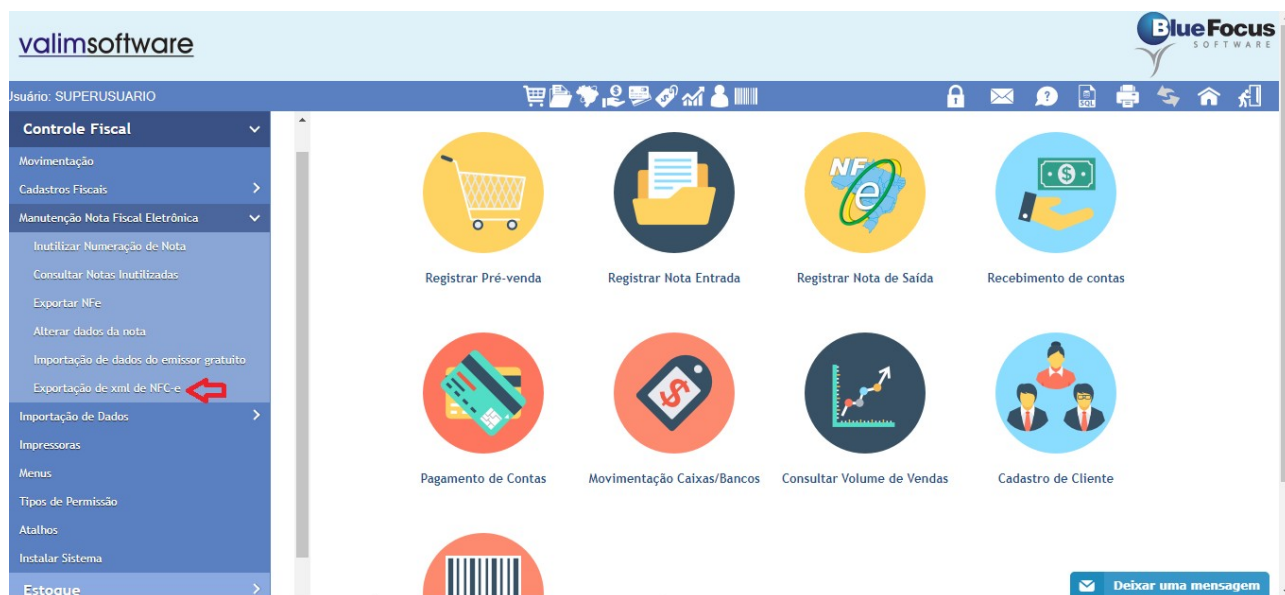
valimsoftware

BlueFocus SOFTWARE

suário: SUPERUSUARIO

Controle Fiscal

Movimentação

Cadastros Fiscais

Manutenção Nota Fiscal Eletrônica

Inutilizar Numeração de Nota

Consultar Notas Inutilizadas

Exportar NFe

Alterar dados da nota

Importação de dados do emissor gratuito

Exportação de xml de NFC-e

Importação de Dados

Impressoras

Menus

Tipos de Permissão

Atalhos

Instalar Sistema

Estoque

NFe

Registrar Pré-venda

Registrar Nota Entrada

Registrar Nota de Saída

Recebimento de contas

Pagamento de Contas

Movimentação Caixas/Bancos

Consultar Volume de Vendas

Cadastro de Cliente

Deixar uma mensagem